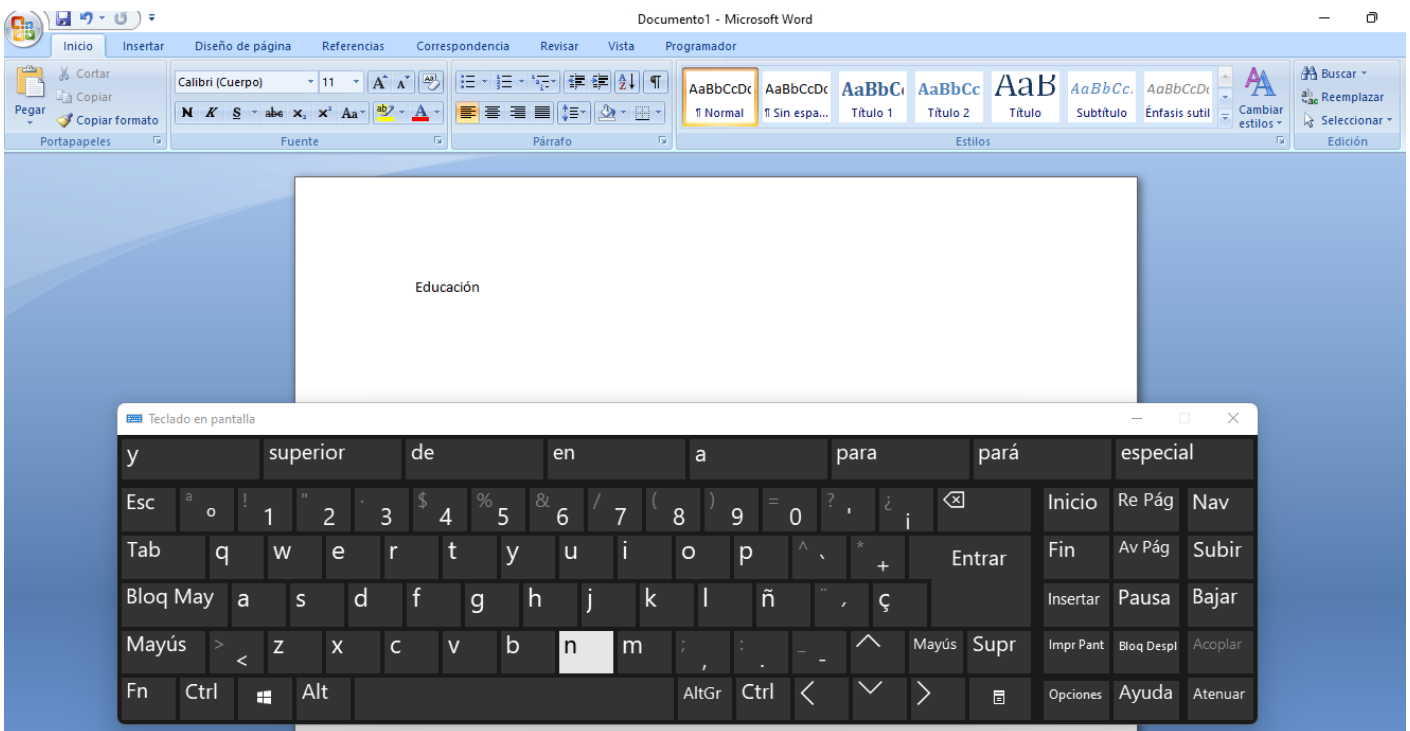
Documento1 - Microsoft Word

Inicio Insertar Diseño de página Referencias Correspondencia Revisar Vista Programador

Cortar
Copiar
Pegar
Copiar formato
Portapapeles

Calibri (Cuerpo) 11
N K S abe $x_2$ $x^2$ Aa
Fuente

Párrafo

AaBbCcDc ¶ Normal
AaBbCcDc ¶ Sin espa...
AaBbC Título 1
AaBbCc Título 2
AaB Título
AaBbCc. Subtítulo
AaBbCcDc Énfasis sutil
Cambiar estilos
Estilos

Buscar
Reemplazar
Seleccionar
Edición

Educación

Teclado en pantalla

y superior de en a para pará especial

Esc ª º ! 1 " 2 · 3 $ 4 % 5 & 6 / 7 ( 8 ) 9 = 0 ? ' ¿ ¡ Inicio Re Pág Nav
Tab q w e r t y u i o p ^ ` * + Entrar Fin Av Pág Subir
Bloq May a s d f g h j k l ñ ¨ ´ ç Insertar Pausa Bajar
Mayús > < z x c v b n m ; , : . _ - Mayús Supr Impr Pant Bloq Despl Acoplar
Fn Ctrl Alt AltGr Ctrl Opciones Ayuda Atenuar